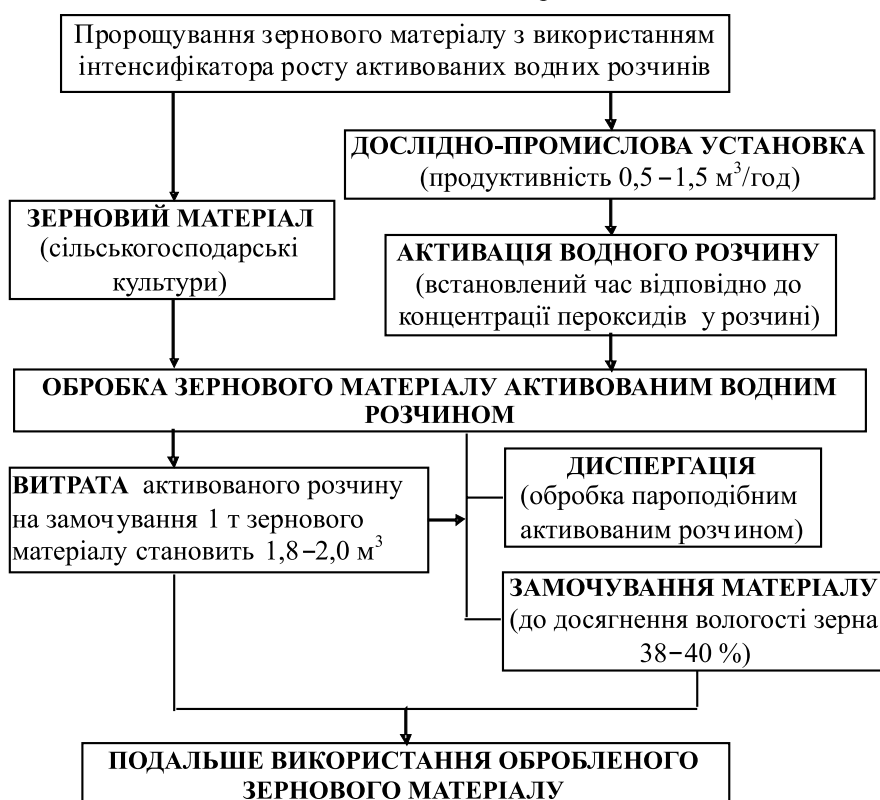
Пророщування зернового матеріалу з використанням інтенсифікатора росту активованих водних розчинів

ДОСЛІДНО-ПРОМИСЛОВА УСТАНОВКА
(продуктивність 0,5 – 1,5 $м^3$/год)

ЗЕРНОВИЙ МАТЕРІАЛ
(сільськогосподарські культури)

АКТИВАЦІЯ ВОДНОГО РОЗЧИНУ
(встановлений час відповідно до концентрації пероксидів у розчині)

ОБРОБКА ЗЕРНОВОГО МАТЕРІАЛУ АКТИВОВАНИМ ВОДНИМ РОЗЧИНОМ

ВИТРАТА активованого розчину на замочування 1 т зернового матеріалу становить 1,8–2,0 $м^3$

ДИСПЕРГАЦІЯ
(обробка пароподібним активованим розчином)

ЗАМОЧУВАННЯ МАТЕРІАЛУ
(до досягнення вологості зерна 38–40 %)

ПОДАЛЬШЕ ВИКОРИСТАННЯ ОБРОБЛЕНОГО ЗЕРНОВОГО МАТЕРІАЛУ